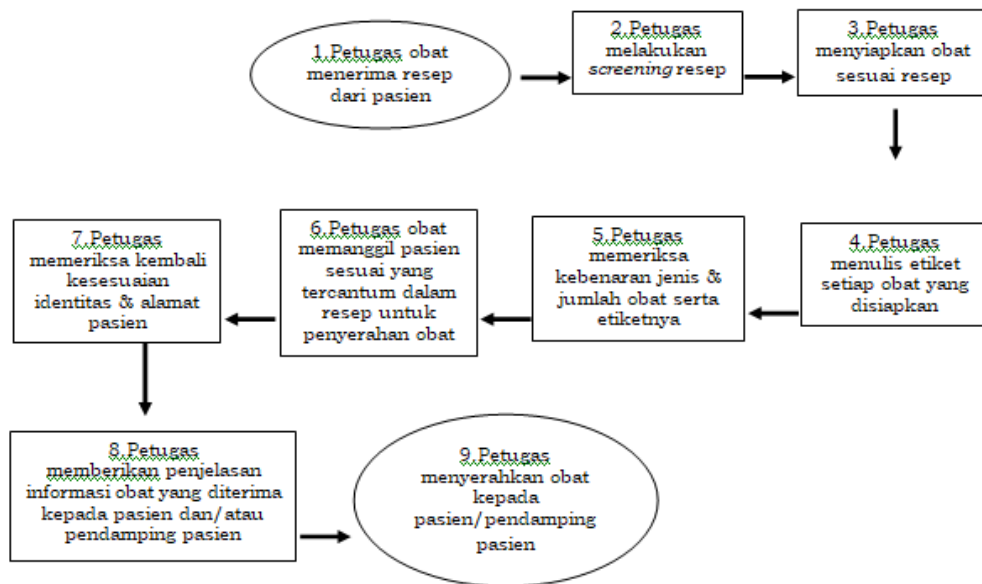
1.Petugas obat menerima resep dari pasien

2.Petugas melakukan *screening* resep

3.Petugas menyiapkan obat sesuai resep

4.Petugas menulis etiket setiap obat yang disiapkan

5.Petugas memeriksa kebenaran jenis & jumlah obat serta etiketnya

6.Petugas obat memanggil pasien sesuai yang tercantum dalam resep untuk penyerahan obat

7.Petugas memeriksa kembali kesesuaian identitas & alamat pasien

8.Petugas memberikan penjelasan informasi obat yang diterima kepada pasien dan/atau pendamping pasien

9.Petugas menyerahkan obat kepada pasien/pendamping pasien